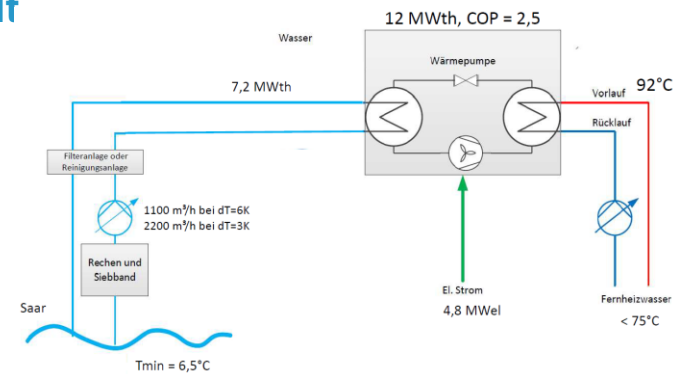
lt

12 MWth, COP = 2,5

Wasser

Wärmepumpe

7,2 MWth

Vorlauf 92°C

Rücklauf

Filteranlage oder Reinigungsanlage

1100 m³/h bei dT=6K
2200 m³/h bei dT=3K

Rechen und Siebband

Saar

El. Strom

4,8 MWel

Fernheizwasser

< 75°C

Tmin = 6,5°C